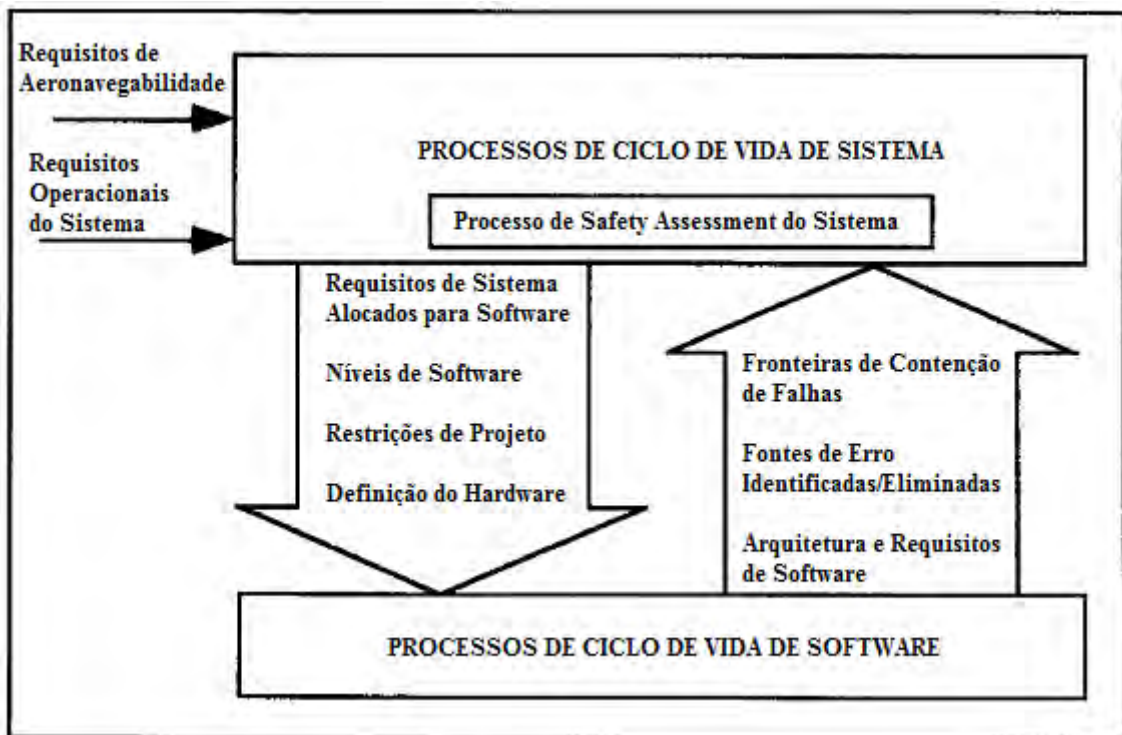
Requisitos de Aeronavegabilidade

Requisitos Operacionais do Sistema

PROCESSOS DE CICLO DE VIDA DE SISTEMA

Processo de Safety Assessment do Sistema

Requisitos de Sistema Alocados para Software

Níveis de Software

Restrições de Projeto

Definição do Hardware

Fronteiras de Contenção de Falhas

Fontes de Erro Identificadas/Eliminadas

Arquitetura e Requisitos de Software

PROCESSOS DE CICLO DE VIDA DE SOFTWARE